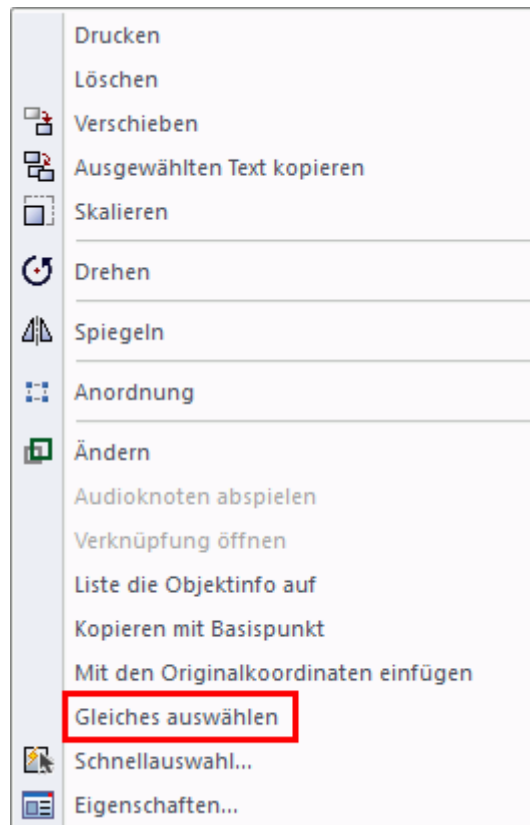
Drucken
Löschen
Verschieben
Ausgewählten Text kopieren
Skalieren
Drehen
Spiegeln
Anordnung
Ändern
Audioknoten abspielen
Verknüpfung öffnen
Liste die Objektinfo auf
Kopieren mit Basispunkt
Mit den Originalkoordinaten einfügen
Gleiches auswählen
Schnellauswahl...
Eigenschaften...